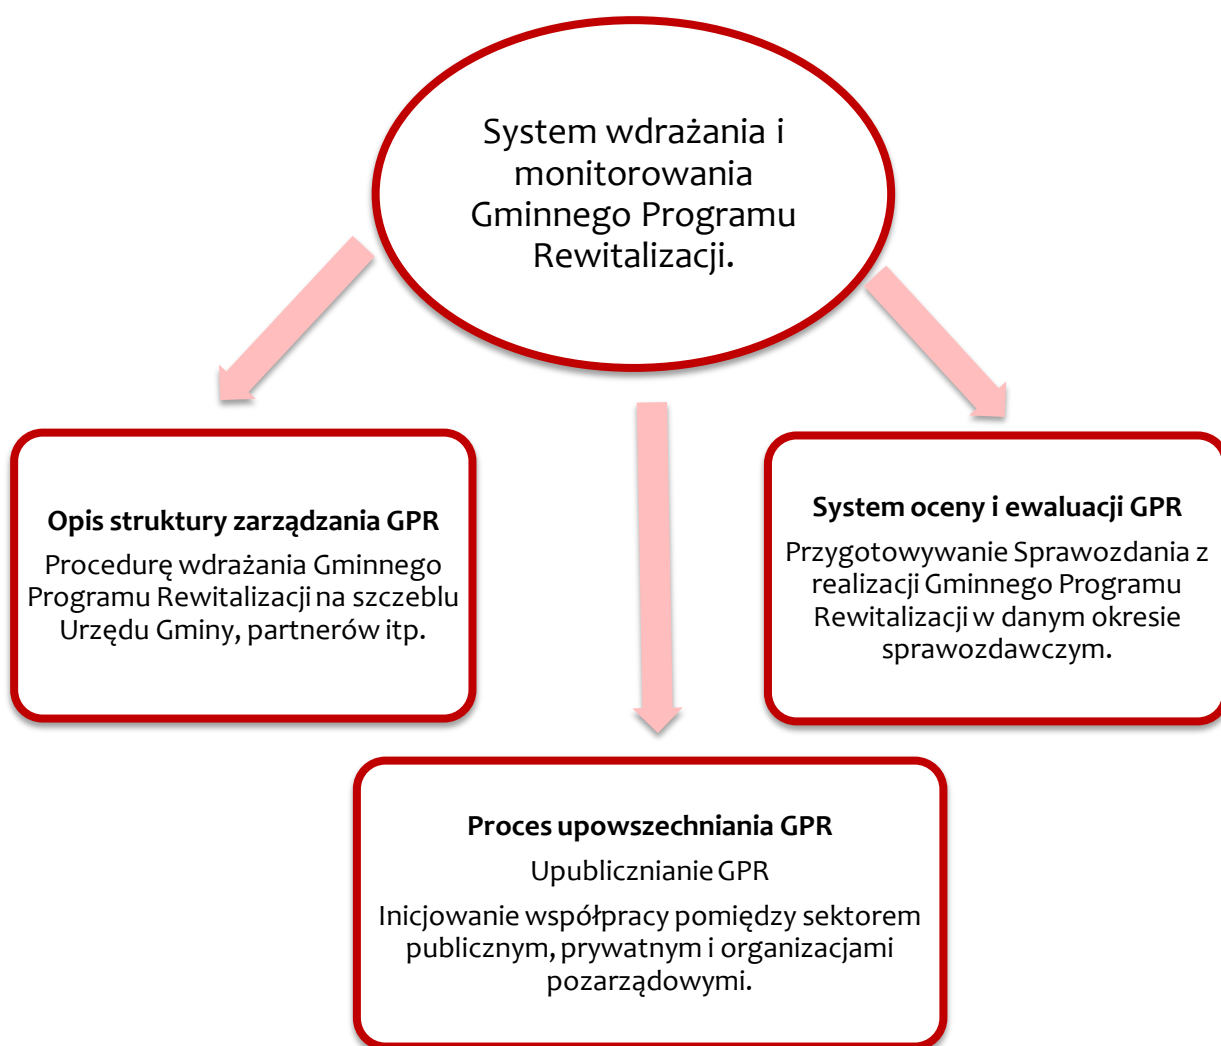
System wdrażania i monitorowania Gminnego Programu Rewitalizacji.

Opis struktury zarządzania GPR

Procedurę wdrażania Gminnego Programu Rewitalizacji na szczeblu Urzędu Gminy, partnerów itp.

System oceny i ewaluacji GPR

Przygotowywanie Sprawozdania z realizacji Gminnego Programu Rewitalizacji w danym okresie sprawozdawczym.

Proces upowszechniania GPR

Upublicznianie GPR

Inicjowanie współpracy pomiędzy sektorem publicznym, prywatnym i organizacjami pozarządowymi.